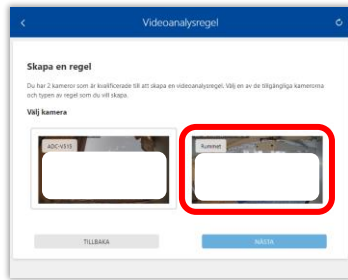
Videoanalysregel

Skapa en regel

Du har 2 kameror som är kvalificerade till att skapa en videoanalysregel. Välj en av de tillgängliga kamerorna och typen av regel som du vill skapa.

Välj kamera

ADC-V515

Rummet

TILLBAKA

NÄSTA